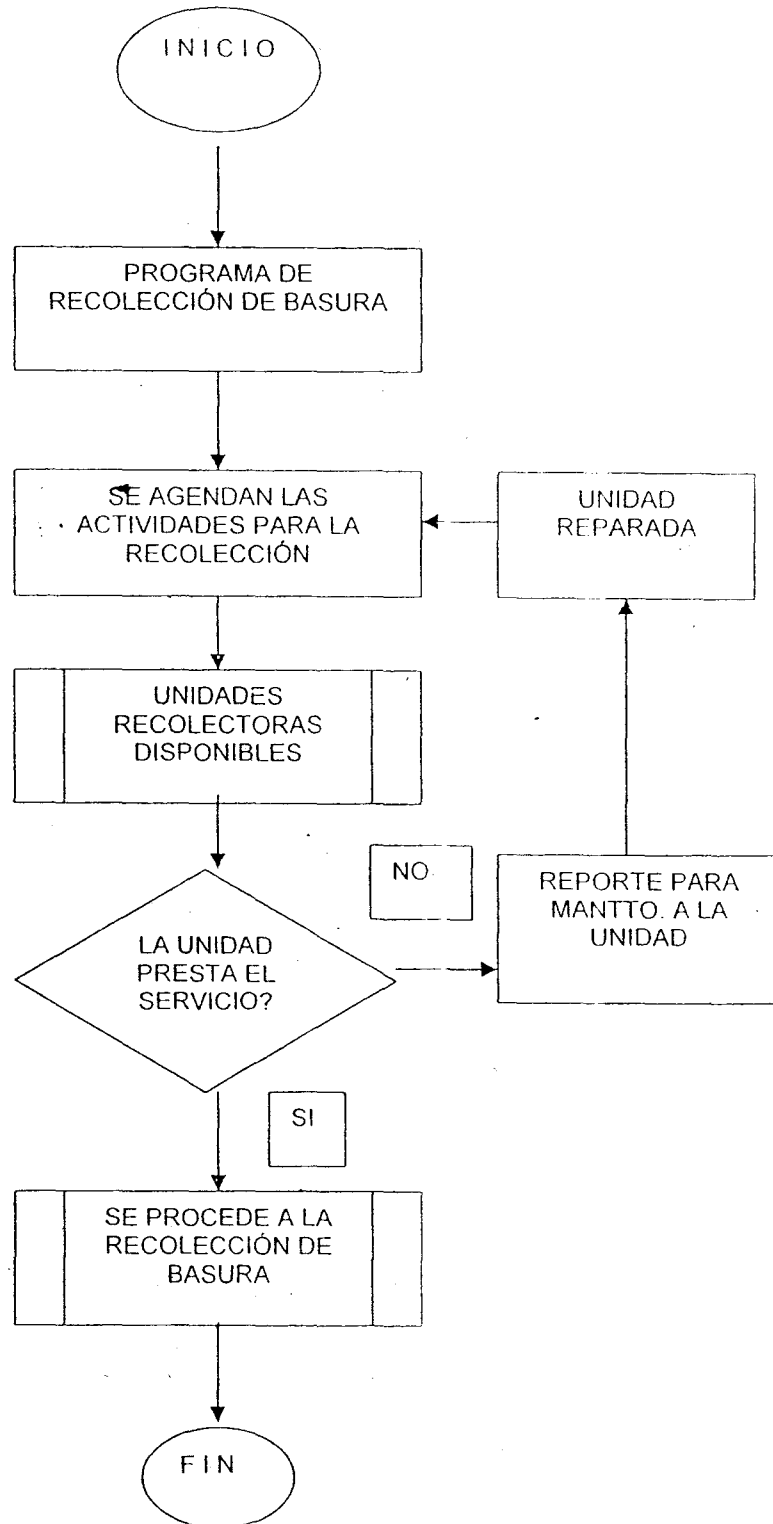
INICIO

PROGRAMA DE RECOLECCIÓN DE BASURA

SE AGENDAN LAS ACTIVIDADES PARA LA RECOLECCIÓN

UNIDAD REPARADA

UNIDADES RECOLECTORAS DISPONIBLES

NO

REPORTE PARA MANTTO. A LA UNIDAD

LA UNIDAD PRESTA EL SERVICIO?

SI

SE PROCEDE A LA RECOLECCIÓN DE BASURA

FIN